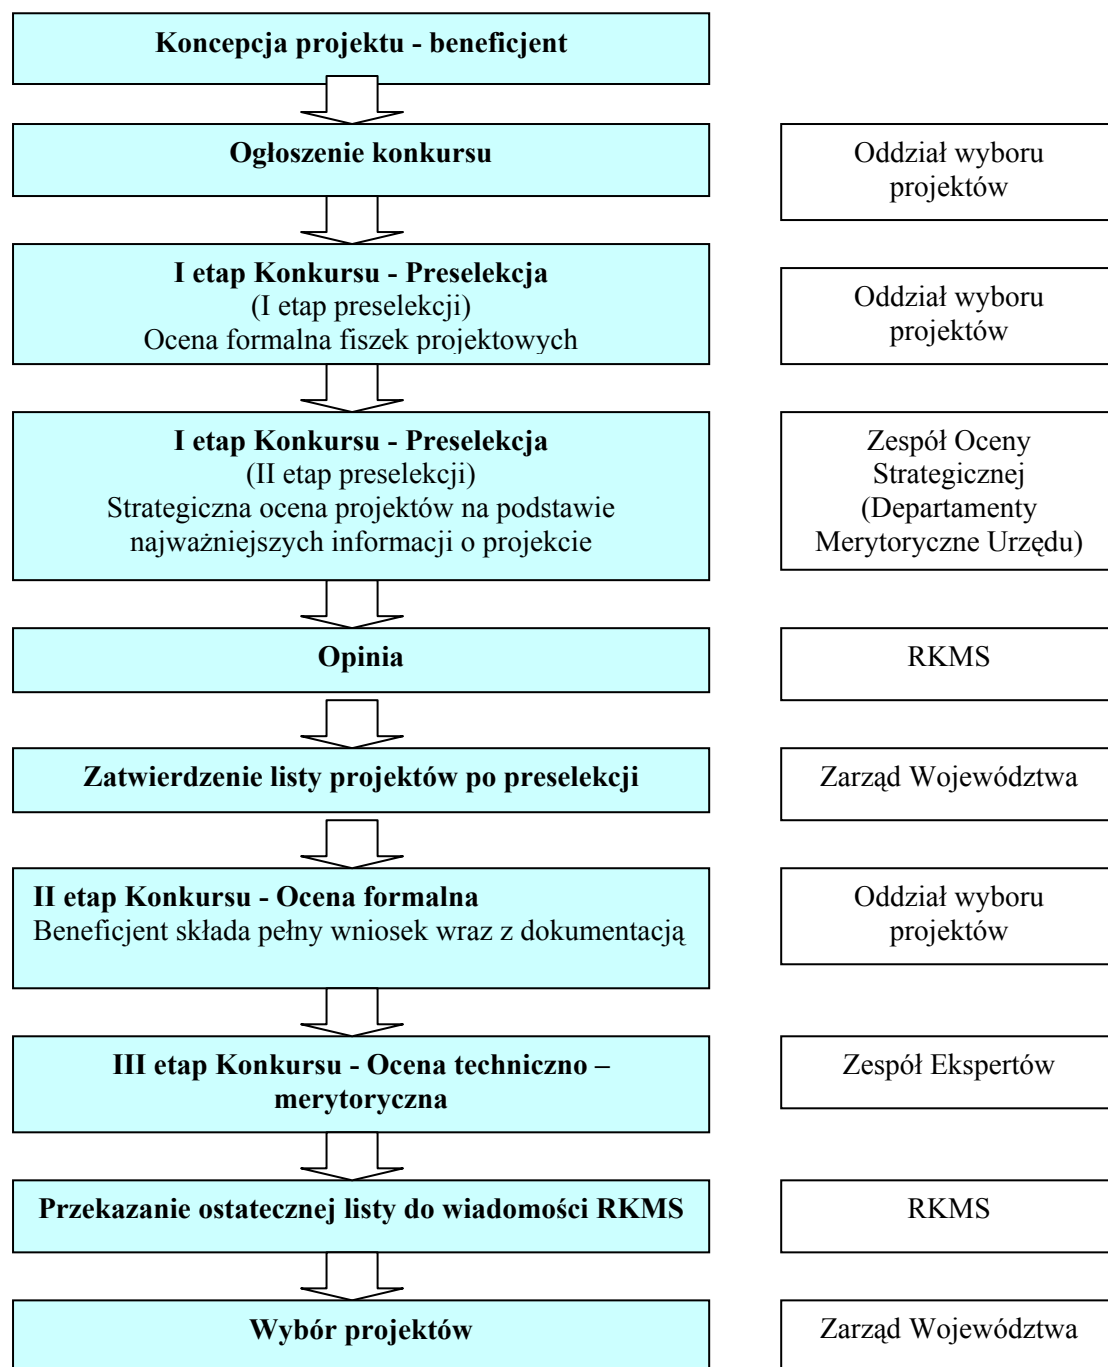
Koncepcja projektu - beneficjent

Ogłoszenie konkursu

Oddział wyboru projektów

I etap Konkursu - Preselekcja
(I etap preselekcji)
Ocena formalna fiszek projektowych

Oddział wyboru projektów

I etap Konkursu - Preselekcja
(II etap preselekcji)
Strategiczna ocena projektów na podstawie najważniejszych informacji o projekcie

Zespół Oceny Strategicznej (Departamenty Merytoryczne Urzędu)

Opinia

RKMS

Zatwierdzenie listy projektów po preselekcji

Zarząd Województwa

II etap Konkursu - Ocena formalna
Beneficjent składa pełny wniosek wraz z dokumentacją

Oddział wyboru projektów

III etap Konkursu - Ocena techniczno – merytoryczna

Zespół Ekspertów

Przekazanie ostatecznej listy do wiadomości RKMS

RKMS

Wybór projektów

Zarząd Województwa